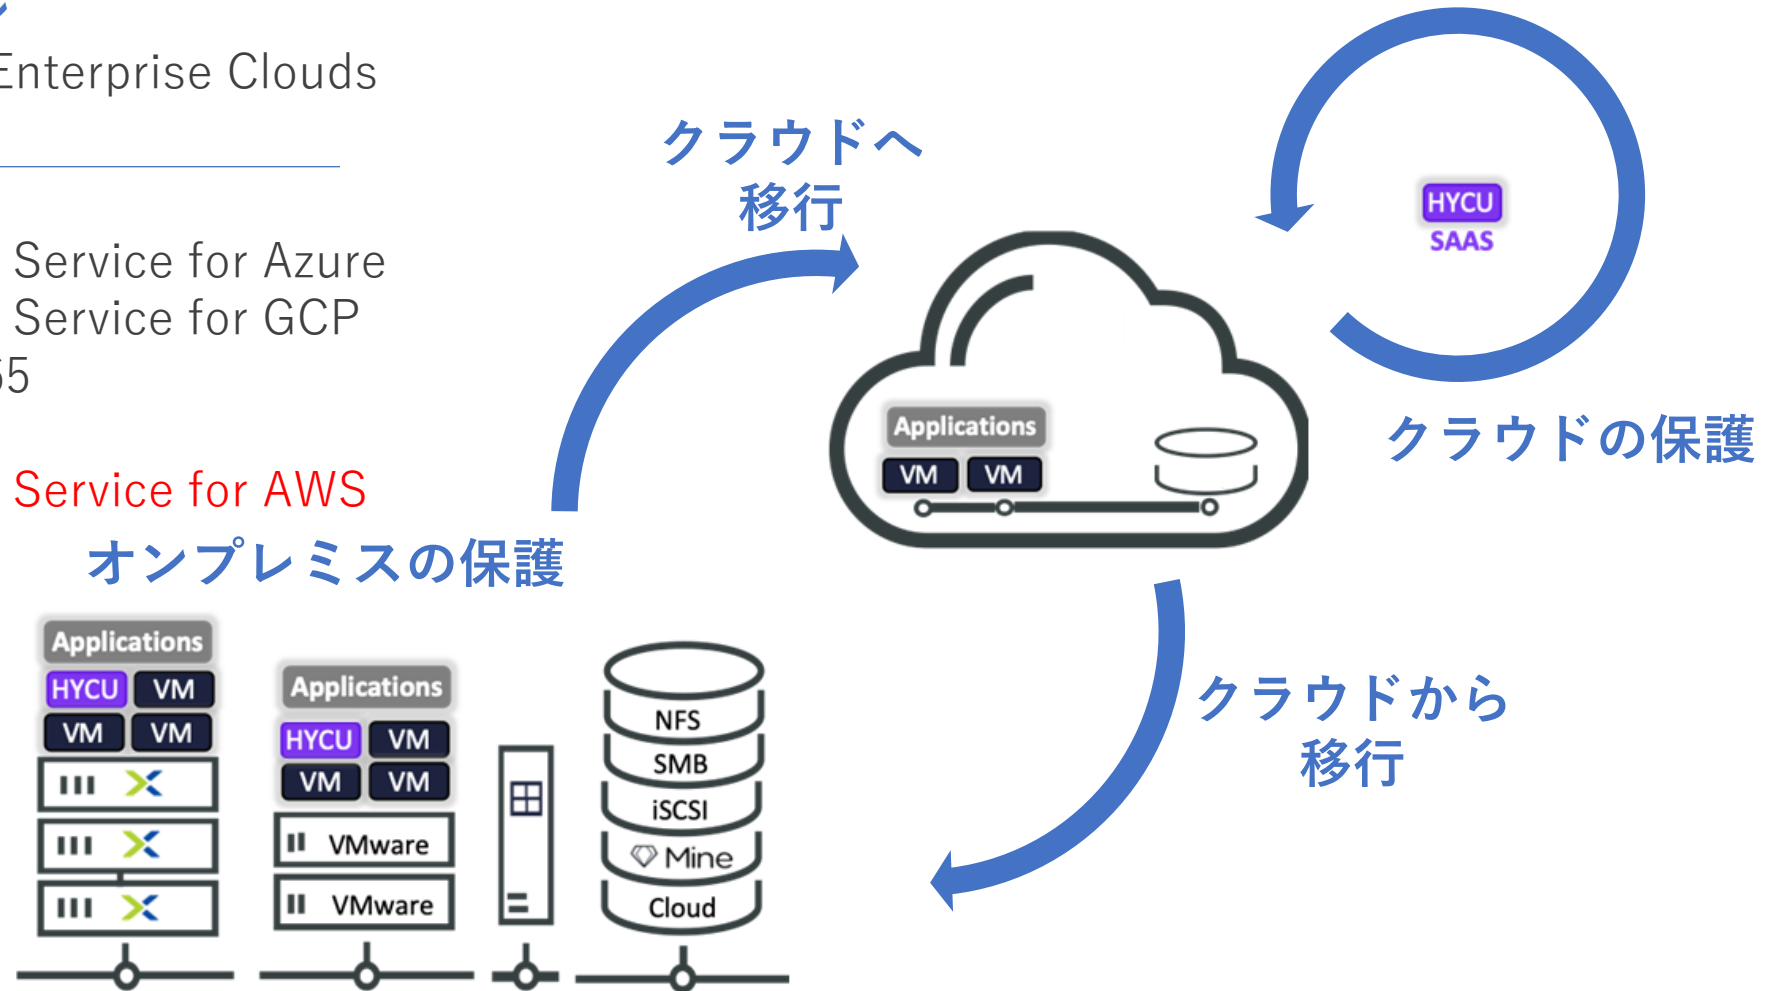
Enterprise Clouds

Service for Azure
Service for GCP
55

Service for AWS

クラウドへ
移行

HYCU
SAAS

Applications
VM VM

クラウドの保護

オンプレミスの保護

Applications
HYCU VM
VM VM

Applications
HYCU VM
VM VM
VMware
VMware

NFS
SMB
iSCSI
Mine
Cloud

クラウドから
移行